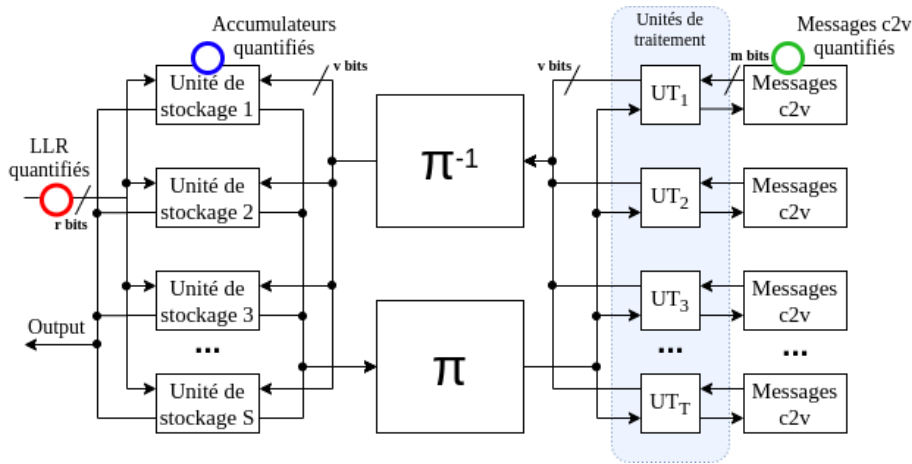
Accumulateurs quantifiés

Unités de traitement

Messages c2v quantifiés

LLR quantifiés

r bits

v bits

v bits

m bits

Unité de stockage 1

Unité de stockage 2

Unité de stockage 3

...

Unité de stockage S

Output

$\pi^{-1}$

$\pi$

$UT_1$

$UT_2$

$UT_3$

...

$UT_T$

Messages c2v

Messages c2v

Messages c2v

...

Messages c2v